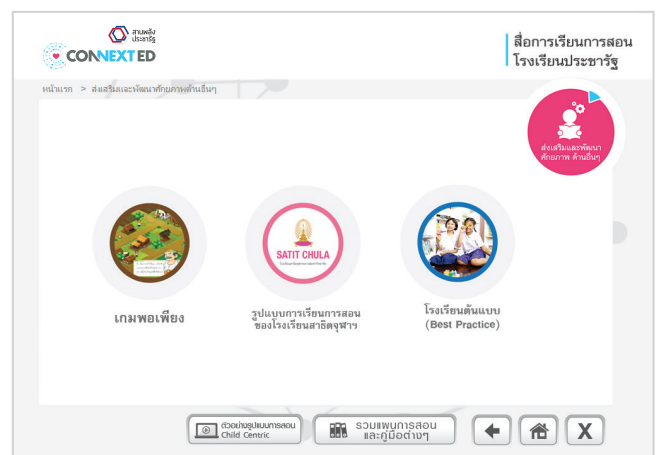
สานพลัง ประชารัฐ
CONNEXT ED

สื่อการเรียนการสอน
โรงเรียนประชารัฐ

หน้าแรก > ส่งเสริมและพัฒนาศักยภาพด้านอื่นๆ

ส่งเสริมและพัฒนา ศักยภาพ ด้านอื่นๆ

เกมพอเพียง

SATIT CHULA

รูปแบบการเรียนการสอน ของโรงเรียนสาธิตจุฬาฯ

โรงเรียนต้นแบบ (Best Practice)

ตัวอย่างรูปแบบการสอน Child Centric

รวมแผนการสอน และคู่มือต่างๆ

X